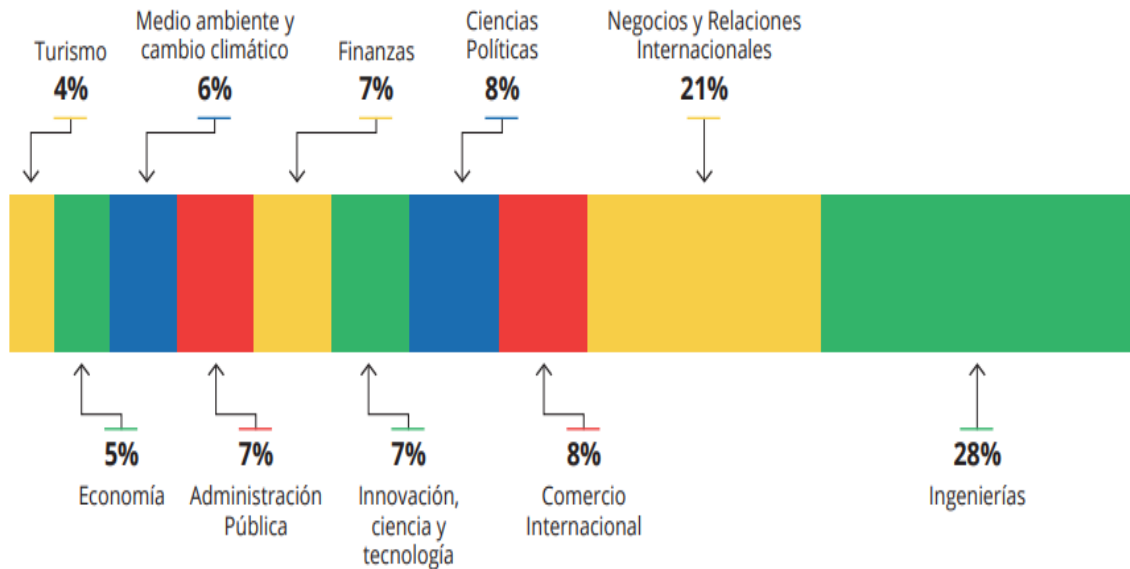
Turismo
4%

Medio ambiente y cambio climático
6%

Finanzas
7%

Ciencias Políticas
8%

Negocios y Relaciones Internacionales
21%

5%
Economía

7%
Administración Pública

7%
Innovación, ciencia y tecnología

8%
Comercio Internacional

28%
Ingenierías